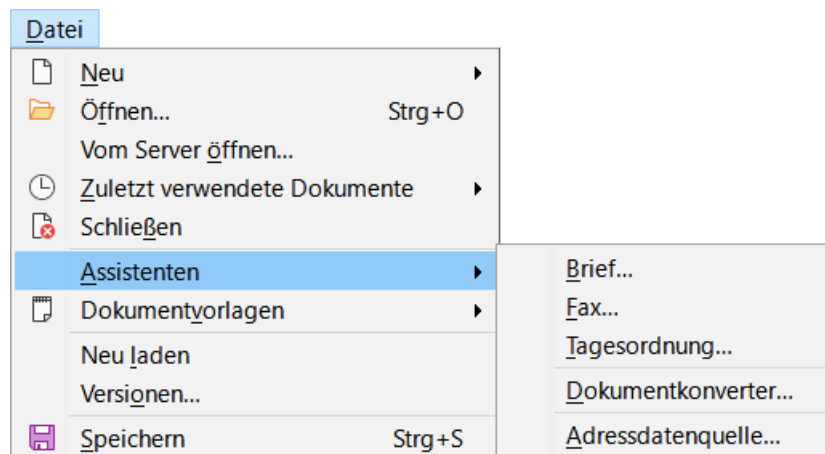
Datei

Neu
Öffnen... Strg+O
Vom Server öffnen...
Zuletzt verwendete Dokumente
Schließen
Assistenten
Dokumentvorlagen
Neu laden
Versionen...
Speichern Strg+S

Brief...
Fax...
Tagesordnung...
Dokumentkonverter...
Adressdatenquelle...